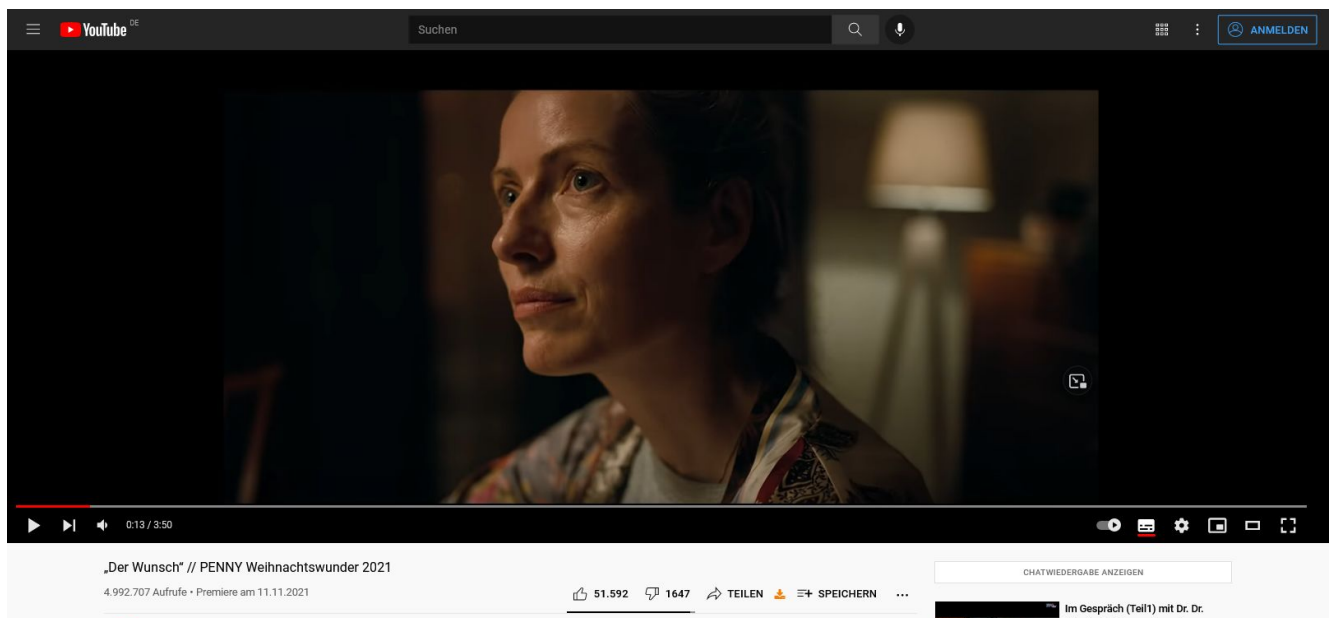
YouTube DE

Suchen

ANMELDEN

0:13 / 3:50

„Der Wunsch" // PENNY Weihnachtswunder 2021

4.992.707 Aufrufe • Premiere am 11.11.2021

51.592 1647 TEILEN SPEICHERN ...

CHATWIEDERGABE ANZEIGEN

Im Gespräch (Teil1) mit Dr. Dr.